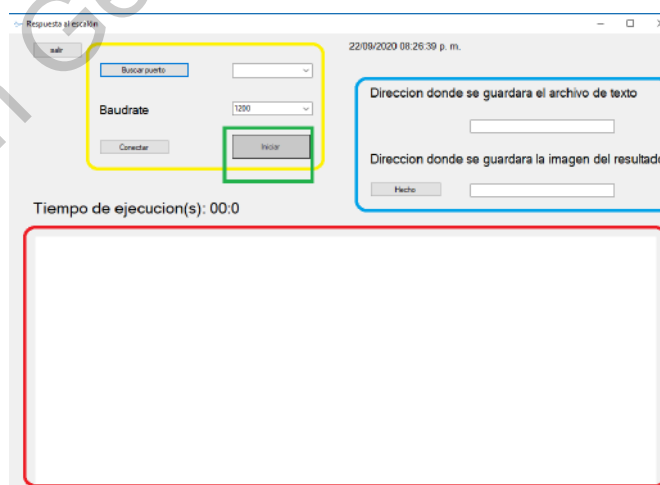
Respuesta al escalón
salir
Buscar puerto
Baudrate
1200
Conectar
Iniciar
22/09/2020 08:26:39 p. m.
Direccion donde se guardara el archivo de texto
Direccion donde se guardara la imagen del resultado
Hecho
Tiempo de ejecucion(s): 00:0